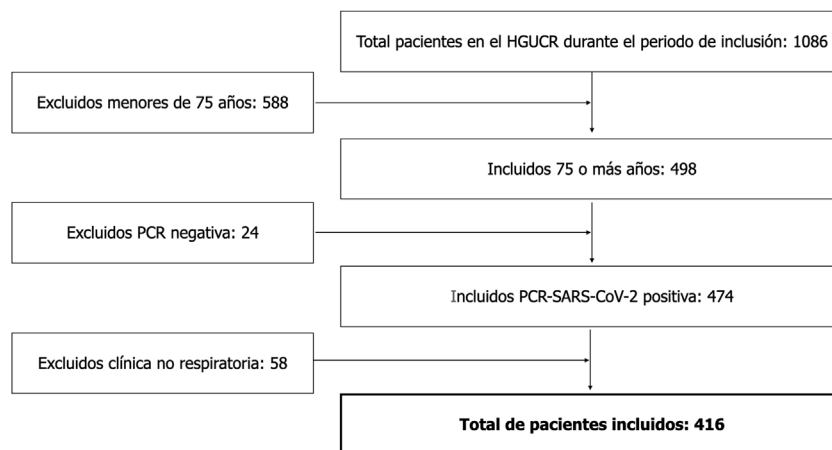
Total pacientes en el HGUCR durante el periodo de inclusión: 1086

Excluidos menores de 75 años: 588

Incluidos 75 o más años: 498

Excluidos PCR negativa: 24

Incluidos PCR-SARS-CoV-2 positiva: 474

Excluidos clínica no respiratoria: 58

**Total de pacientes incluidos: 416**